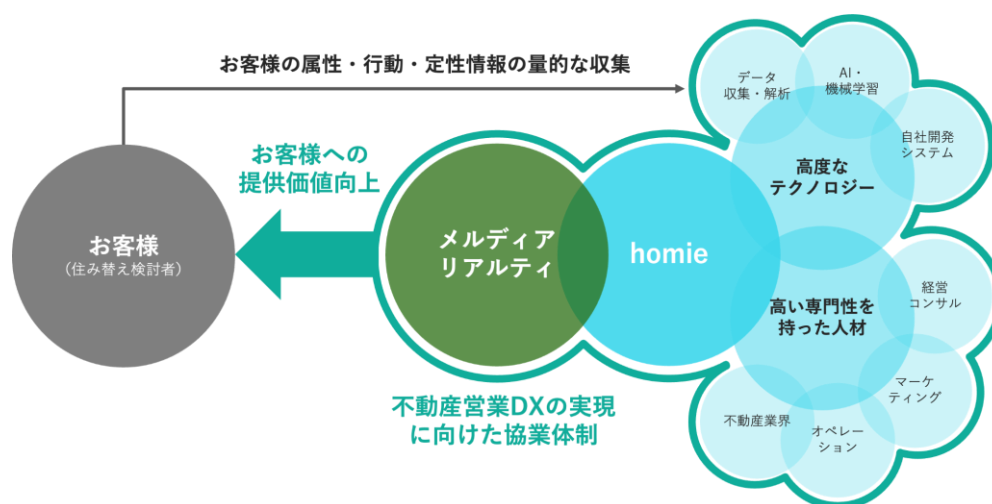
お客様の属性・行動・定性情報の量的な収集

データ
収集・解析

AI・
機械学習

自社開発
システム

高度な
テクノロジー

お客様への
提供価値向上

お客様
(住み替え検討者)

メルディア
リアルティ

homie

高い専門性を
持った人材

経営
コンサル

マーケ
ティング

不動産業界

オペレー
ション

不動産営業DXの実現
に向けた協業体制